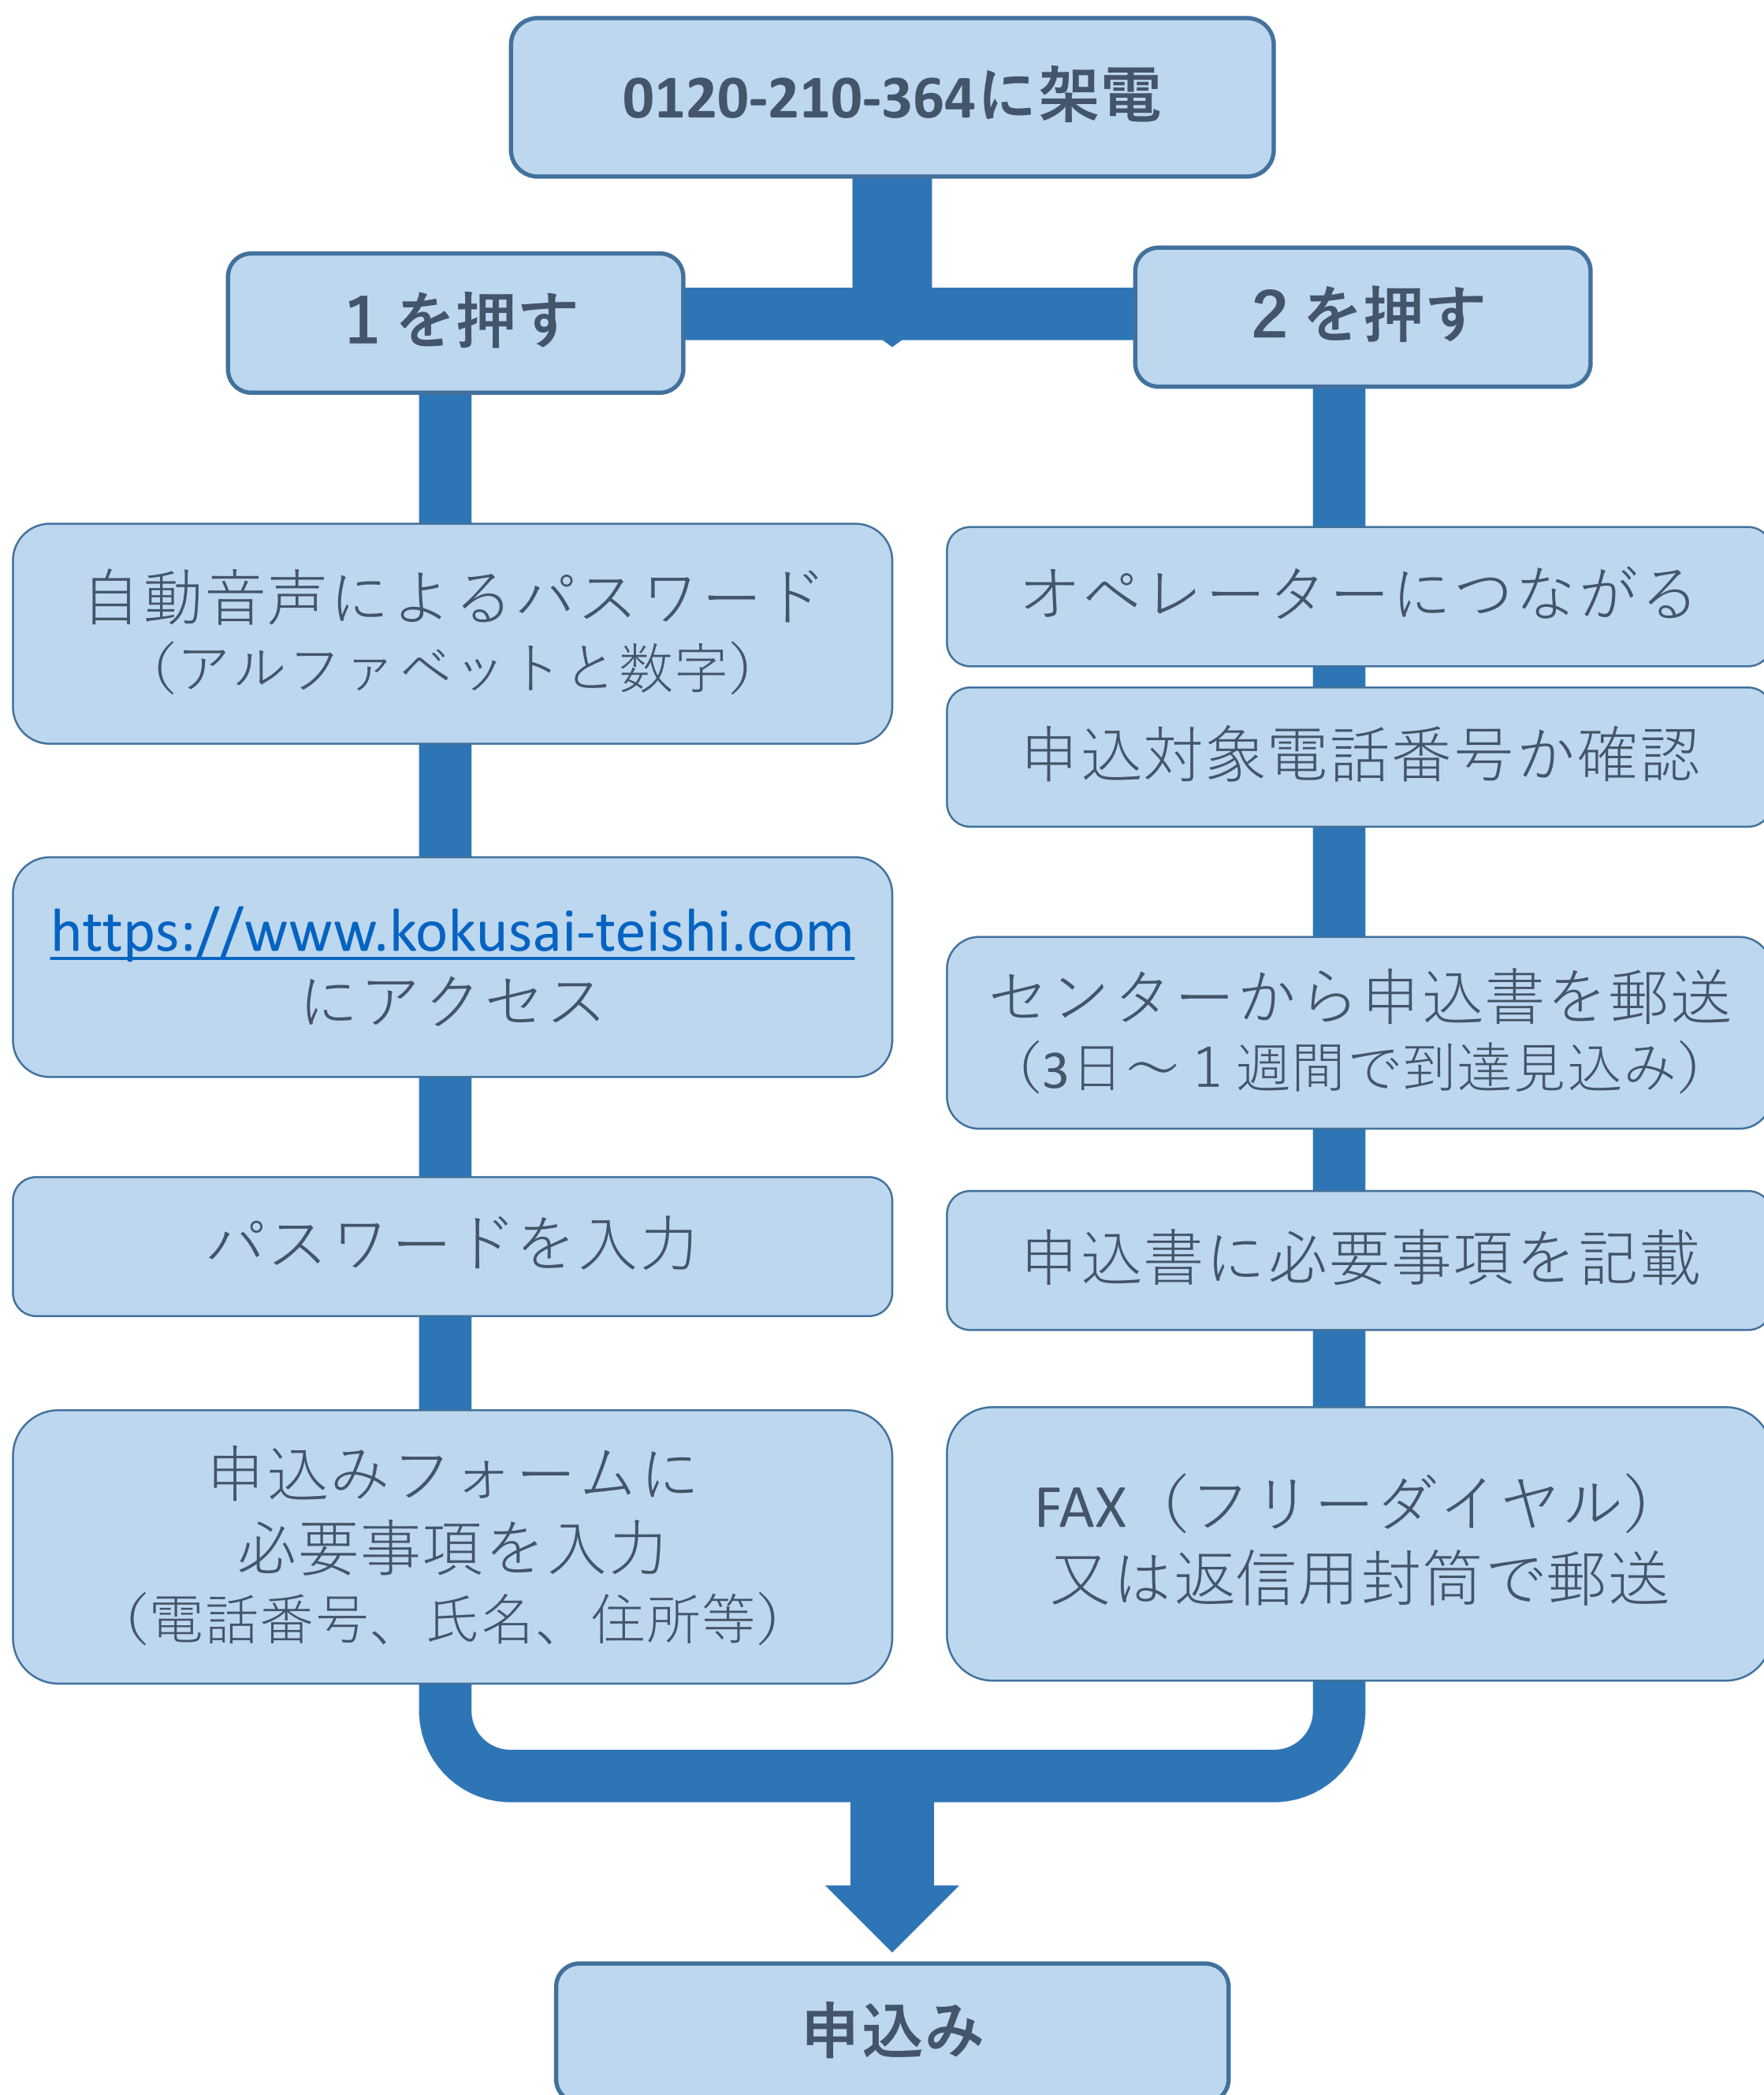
0120-210-364に架電

1を押す

自動音声によるパスワード
（アルファベットと数字）

https://www.kokusai-teishi.com
にアクセス

パスワードを入力

申込みフォームに
必要事項を入力
（電話番号、氏名、住所等）

2を押す

オペレーターにつながる

申込対象電話番号か確認

センターから申込書を郵送
（3日～1週間で到達見込み）

申込書に必要事項を記載

FAX（フリーダイヤル）
又は返信用封筒で郵送

申込み